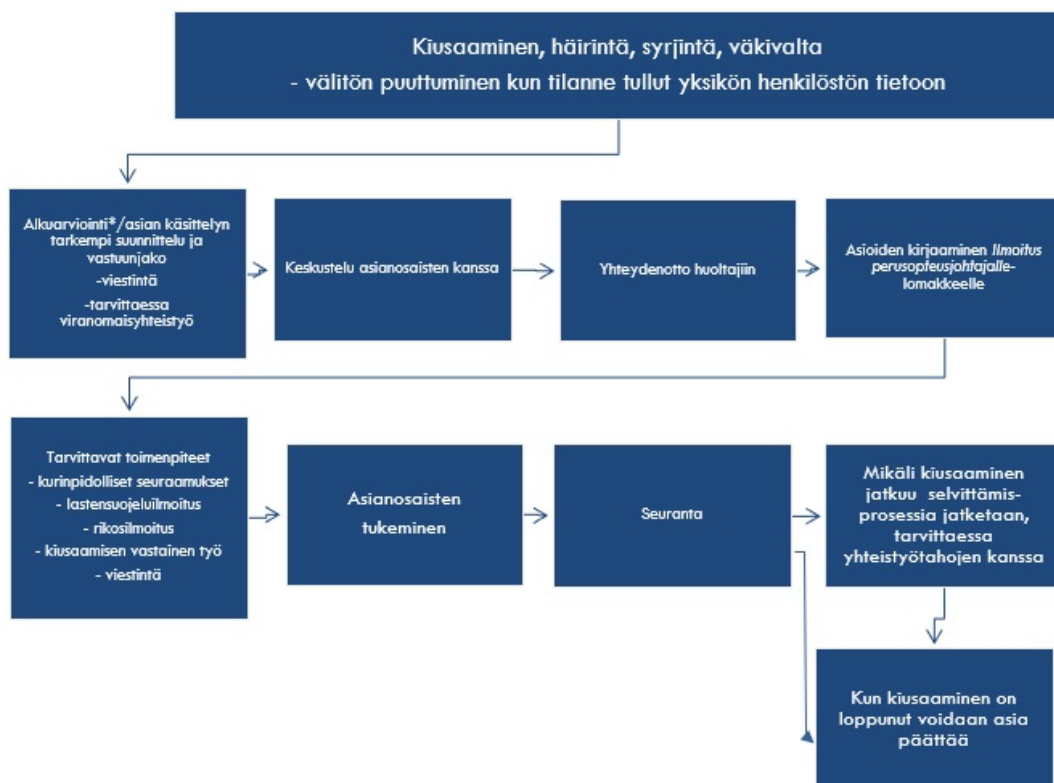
Kiusaaminen, häirintä, syrjintä, väkivalta
- välitön puuttuminen kun tilanne tullut yksikön henkilöstön tietoon

Alkuarviointi*/asian käsittelyn tarkempi suunnittelu ja vastuunjako
-viestintä
-tarvittaessa viranomaisyhteistyö

Keskustelu asianosaisten kanssa

Yhteydenotto huoltajiin

Asioiden kirjaaminen *Ilmoitus perusopetusjohtajalle*-lomakkeelle

Tarvittavat toimenpiteet
- kurinpidolliset seuraamukset
- lastensuojeluilmoitus
- rikosilmoitus
- kiusaamisen vastainen työ
- viestintä

Asianosaisten tukeminen

Seuranta

Mikäli kiusaaminen jatkuu selvittämisprosessia jatketaan, tarvittaessa yhteistyötahojen kanssa

Kun kiusaaminen on loppunut voidaan asia päättää